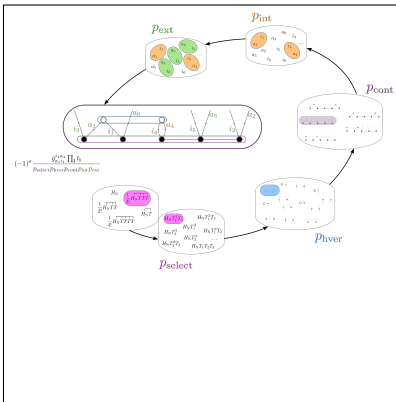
$p_{\text{ext}}$

$p_{\text{int}}$

$p_{\text{cont}}$

$a_0$

$a_1$

$a_2$

$a_3$

$a_4$

$a_5$

$t_0$

$t_1$

$t_2$

$t_3$

$t_4$

$t_5$

$(-1)^e \frac{g_{a_0 t_0}^{a_0 a_0} \prod_i t_i}{p_{\text{select}} p_{\text{hver}} p_{\text{cont}} p_{\text{int}} p_{\text{ext}}}$

$H_N$

$\frac{1}{8!} H_N T T T T$

$\frac{1}{2!} H_N T T$

$H_N T$

$\frac{1}{4!} H_N T T T T$

$H_N T T T$

$H_N T_1^a T_1$

$H_N T_1^a T_2$

$H_N T_2^a$

$H_N T_1^a T_1 T_2$

$H_N T_1^a T_1 T_2$

$H_N T_1 T_1 T_2$

$\dots$

$p_{\text{select}}$

$p_{\text{hver}}$